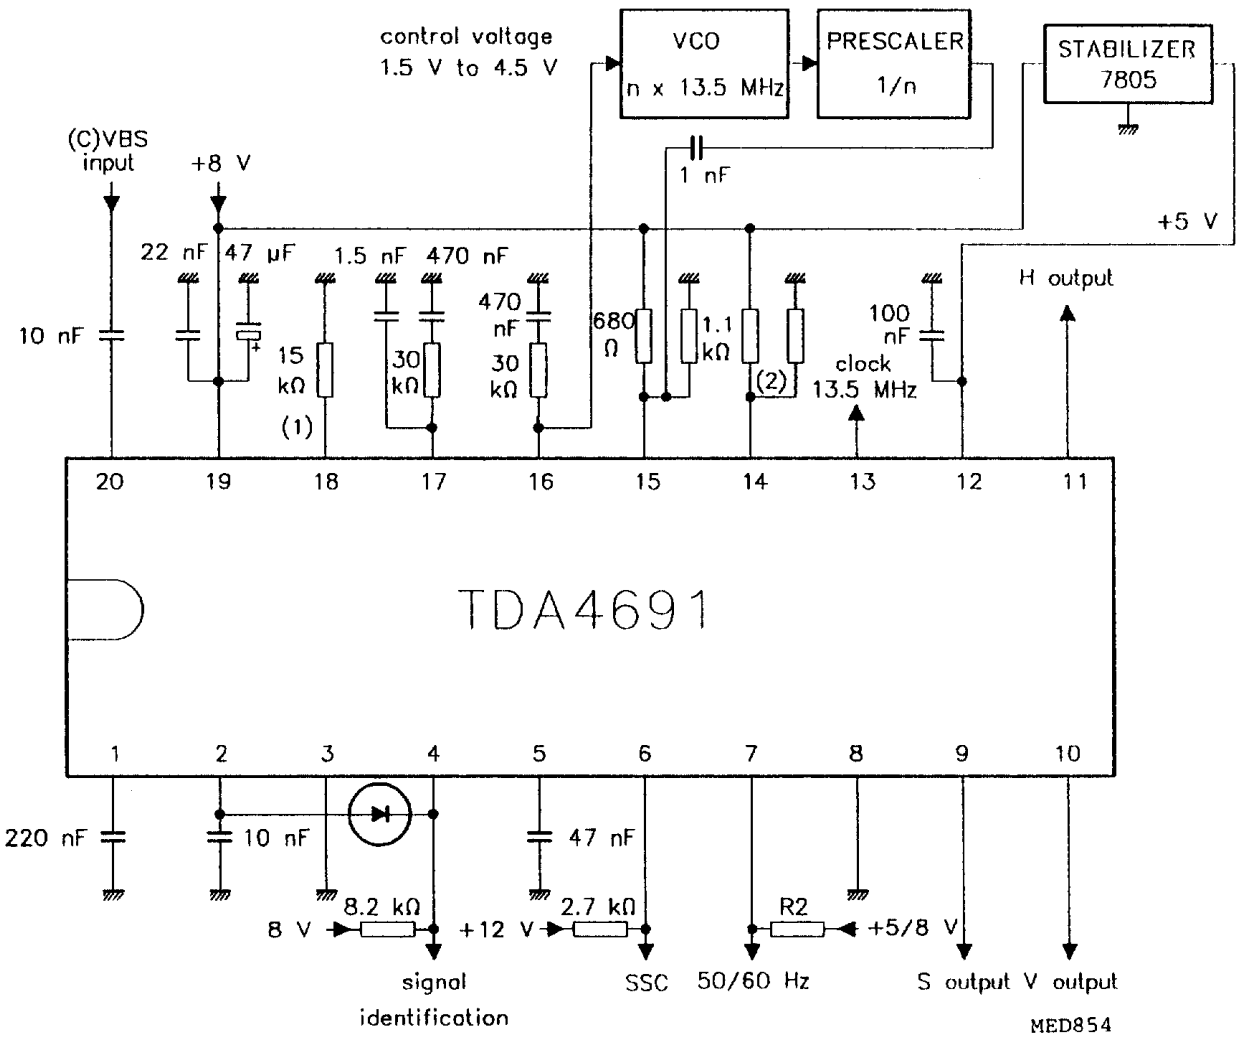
control voltage
1.5 V to 4.5 V

VCO
n x 13.5 MHz

PRESCALER
1/n

STABILIZER
7805

(C)VBS
input

+8 V

1 nF

+5 V

22 nF 47 μF

1.5 nF 470 nF

470
nF

H output

10 nF

15
kΩ

30
kΩ

30
kΩ

680
Ω

1.1
kΩ

100
nF

clock
13.5 MHz

(1)

(2)

20 19 18 17 16 15 14 13 12 11

TDA4691

1 2 3 4 5 6 7 8 9 10

220 nF

10 nF

47 nF

8 V

8.2 kΩ

+12 V

2.7 kΩ

R2

+5/8 V

signal
identification

SSC

50/60 Hz

S output V output

MED854